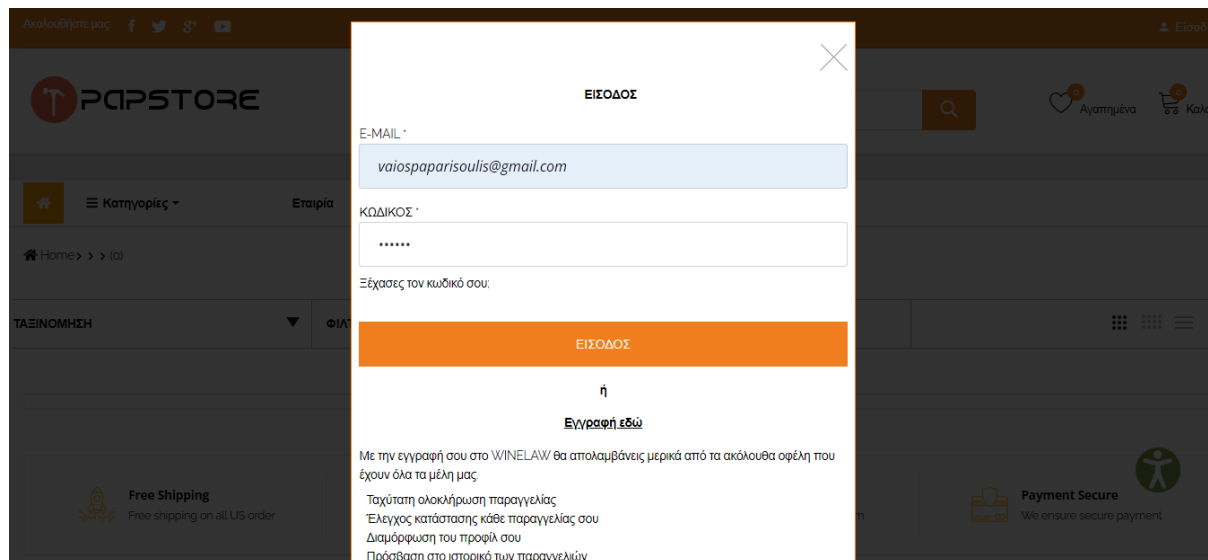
Ακολουθήστε μας

Είσοδ

PAPSTORE

0 Αγαπημένα

0 Καλ

Κατηγορίες

Εταιρία

Home > > (0)

ΤΑΞΙΝΟΜΗΣΗ

ΦΙΛ

Free Shipping
Free shipping on all US order

m

Payment Secure
We ensure secure payment

ΕΙΣΟΔΟΣ

E-MAIL *

vaiospaparisoulis@gmail.com

ΚΩΔΙΚΟΣ *

••••••

Ξέχασες τον κωδικό σου;

ΕΙΣΟΔΟΣ

ή

Εγγραφή εδώ

Με την εγγραφή σου στο WINELAW θα απολαμβάνεις μερικά από τα ακόλουθα οφέλη που έχουν όλα τα μέλη μας.

Ταχύτατη ολοκλήρωση παραγγελίας
Έλεγχος κατάστασης κάθε παραγγελίας σου
Διαμόρφωση του προφίλ σου
Πρόσβαση στο ιστορικό των παραγγελιών